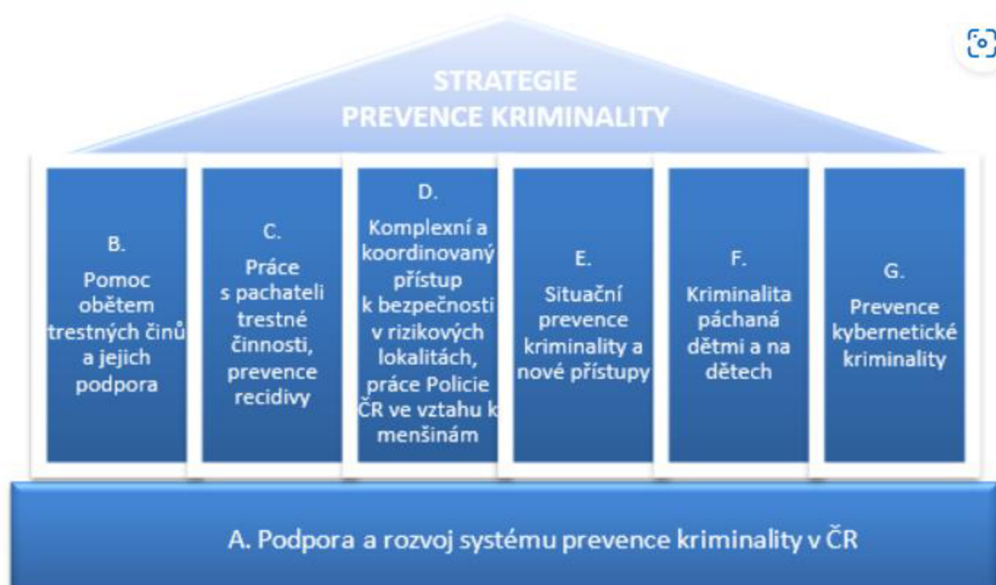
STRATEGIE PREVENCE KRIMINALITY

B. Pomoc obětem trestných činů a jejich podpora

C. Práce s pachateli trestné činnosti, prevence recidivy

D. Komplexní a koordinovaný přístup k bezpečnosti v rizikových lokalitách, práce Policie ČR ve vztahu k menšinám

E. Situační prevence kriminality a nové přístupy

F. Kriminalita páchaná dětmi a na dětech

G. Prevence kybernetické kriminality

A. Podpora a rozvoj systému prevence kriminality v ČR